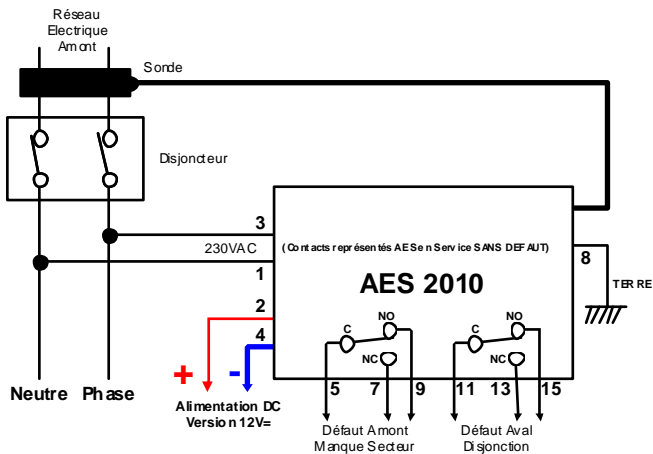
Réseau Electrique Amont

Sonde

Disjoncteur

3

230VAC

1

2

4

(Contacts représentés AES en Service SANS DEFAUT)

AES 2010

8

TERRE

C

NO

NC

C

NO

NC

5

7

9

11

13

15

+

-

Neutre

Phase

Alimentation DC Version 12V=

Défaut Amont Manque Secteur

Défaut Aval Disjonction